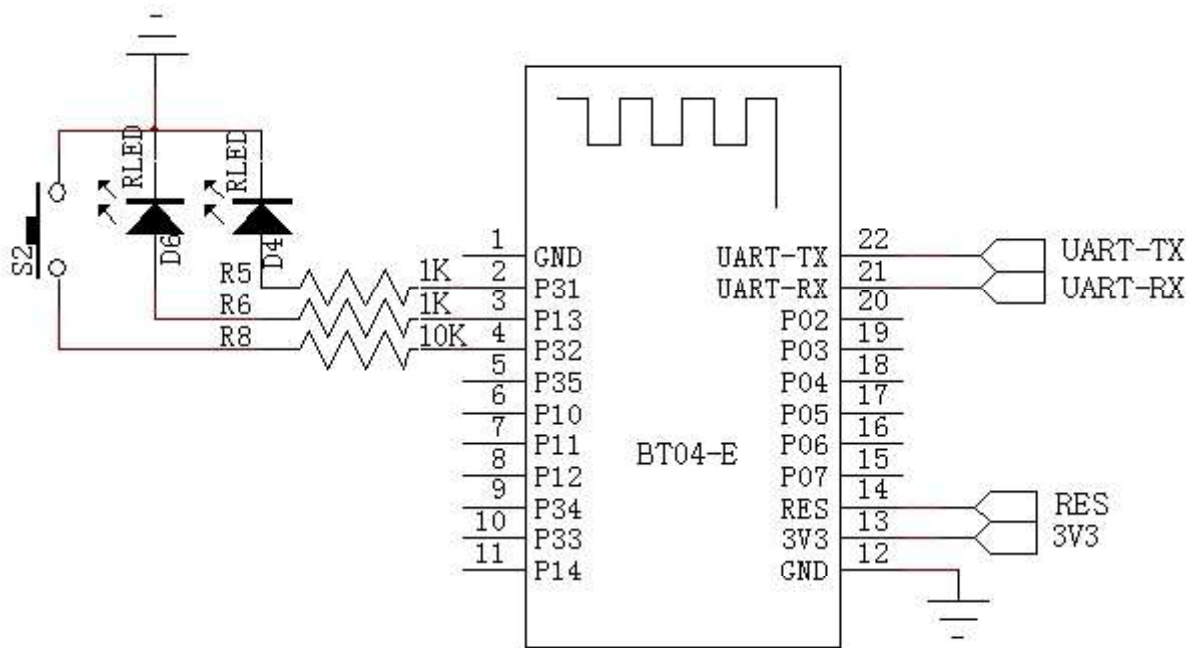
RLED
RLED
S2
D6
D4
R5
R6
R8
1K
1K
10K
1 GND
2 P31
3 P13
4 P32
5 P35
6 P10
7 P11
8 P12
9 P34
10 P33
11 P14
BT04-E
UART-TX 22
UART-RX 21
P02 20
P03 19
P04 18
P05 17
P06 16
P07 15
RES 14
3V3 13
GND 12
UART-TX
UART-RX
RES
3V3